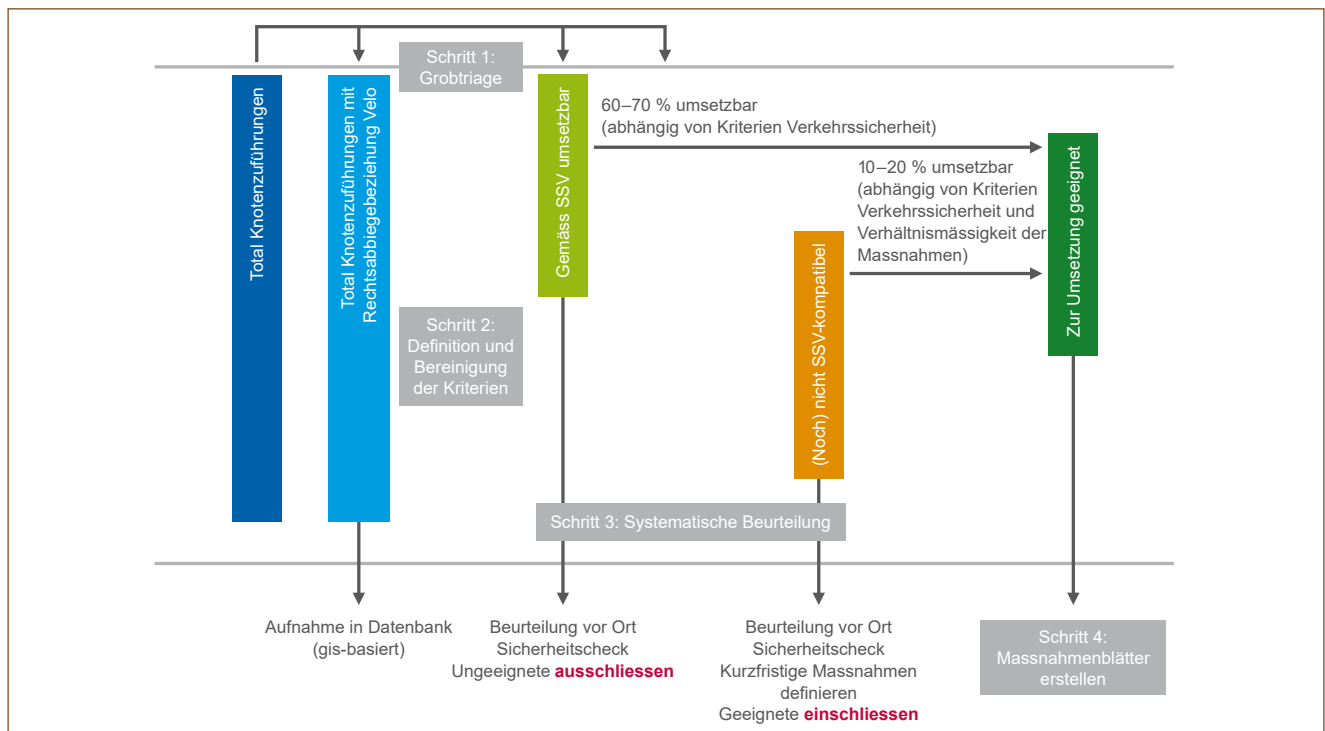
Schritt 1: Grobtriage

Total Knotenzuführungen

Total Knotenzuführungen mit Rechtsabbiegebeziehung Velo

Gemäss SSV umsetzbar

60–70 % umsetzbar (abhängig von Kriterien Verkehrssicherheit)

10–20 % umsetzbar (abhängig von Kriterien Verkehrssicherheit und Verhältnismässigkeit der Massnahmen)

Zur Umsetzung geeignet

(Noch) nicht SSV-kompatibel

Schritt 2: Definition und Bereinigung der Kriterien

Schritt 3: Systematische Beurteilung

Aufnahme in Datenbank (gis-basiert)

Beurteilung vor Ort Sicherheitscheck Ungeeignete ausschliessen

Beurteilung vor Ort Sicherheitscheck Kurzfristige Massnahmen definieren Geeignete einschliessen

Schritt 4: Massnahmenblätter erstellen